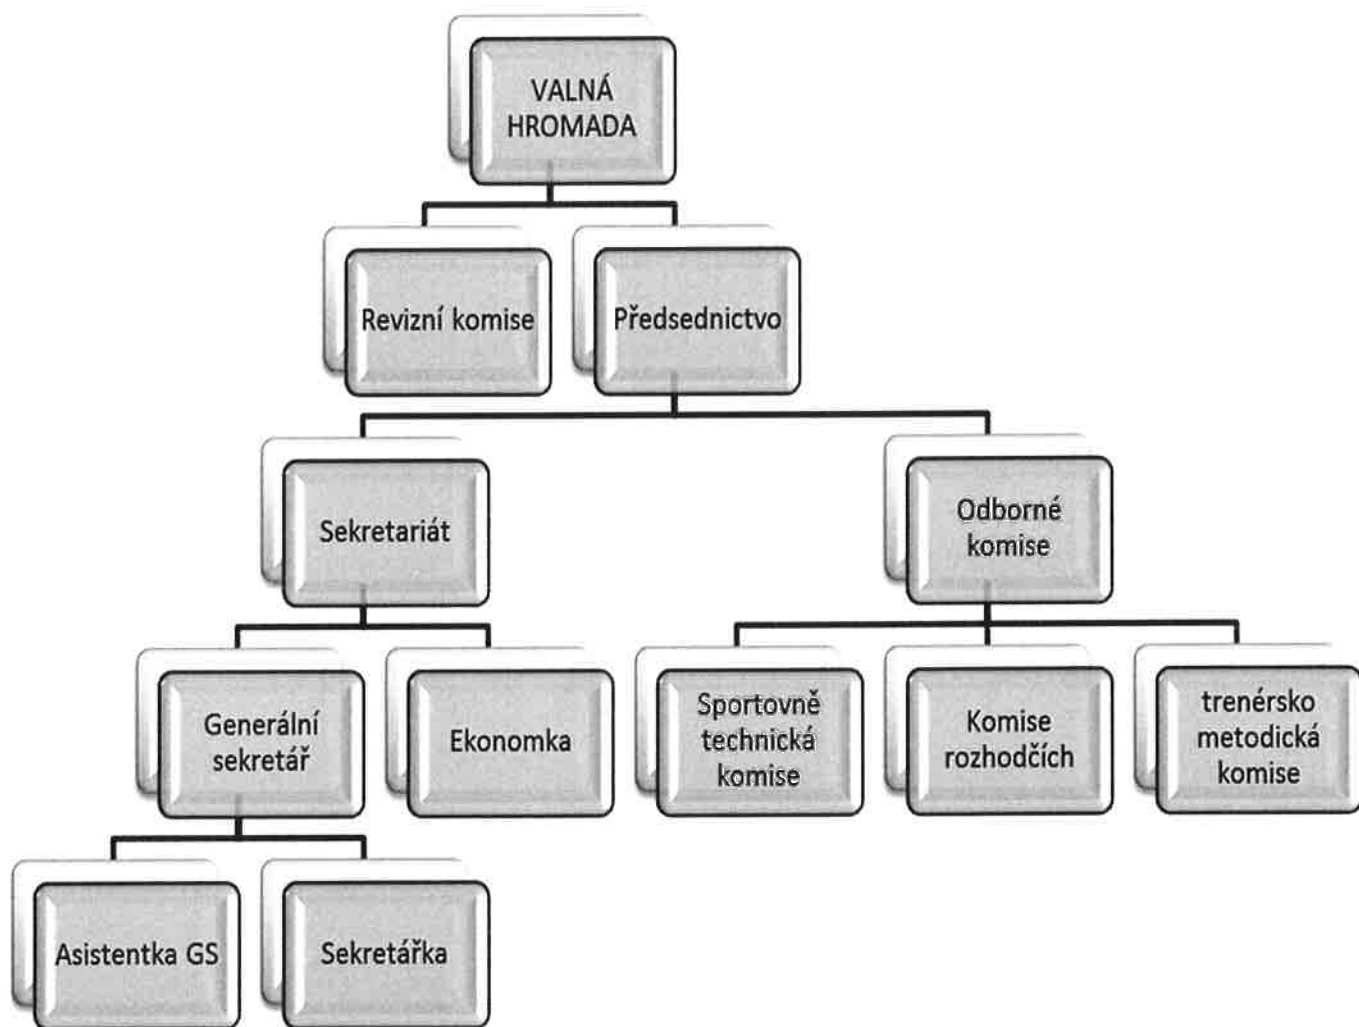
VALNÁ HROMADA

Revizní komise

Předsednictvo

Sekretariát

Odborné komise

Generální sekretář

Ekonomka

Sportovně technická komise

Komise rozhodčích

trenérsko metodická komise

Asistentka GS

Sekretářka